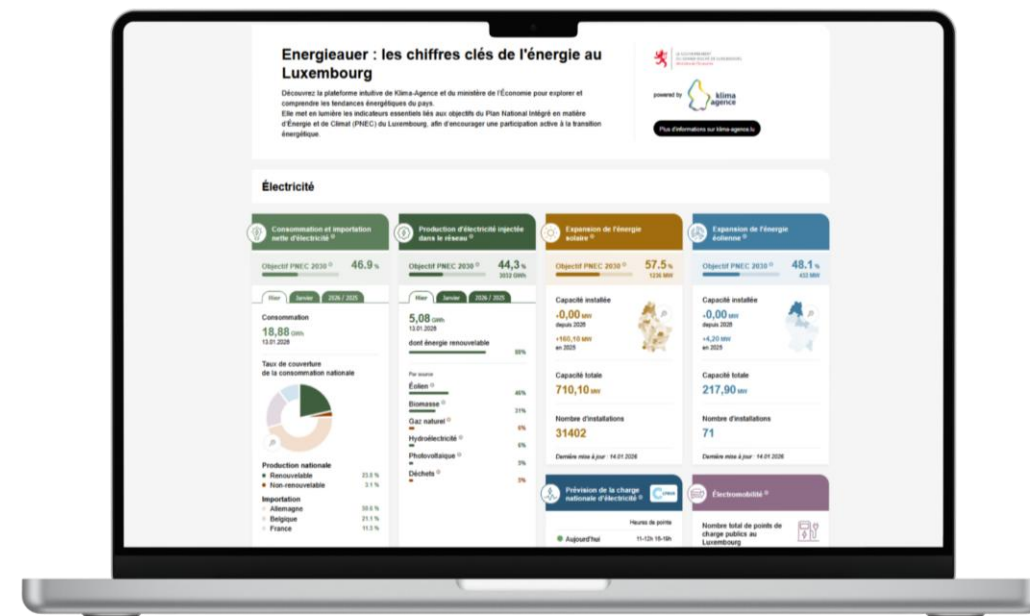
Energieauer : les chiffres clés de l'énergie au Luxembourg

Découvrez la plateforme intuitive de Klima-Agence et du ministère de l'Économie pour explorer et comprendre les tendances énergétiques du pays.
Elle met en lumière les indicateurs essentiels liés aux objectifs du Plan National Intégré en matière d'Énergie et de Climat (PNEC) du Luxembourg, afin d'encourager une participation active à la transition énergétique.

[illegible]

powered by klima agence

Plus d'informations sur klima-agence.lu

Électricité

Consommation et importation nette d'électricité

Objectif PNEC 2030 46.9 %

Hier Janvier 2026 / 2025

Consommation
18,88 GWh
13.01.2026

Taux de couverture de la consommation nationale

Production nationale
Renouvelable 33.8 %
Non-renouvelable 3.1 %

Importation
Allemagne 50.6 %
Belgique 21.1 %
France 11.3 %

Production d'électricité injectée dans le réseau

Objectif PNEC 2030 44,3 %
3032 GWh

Hier Janvier 2026 / 2025

5,08 GWh
13.01.2026

dont énergie renouvelable 88%

Par source
Éolien 46%
Biomasse 31%
Gaz naturel 6%
Hydroélectricité 6%
Photovoltaïque 3%
Déchets 3%

Expansion de l'énergie solaire

Objectif PNEC 2030 57.5 %
1236 MW

Capacité installée
-0,00 MW
depuis 2026
+160,18 MW
en 2025

Capacité totale
710,10 MW

Nombre d'installations
31402

Dernière mise à jour : 14.01.2026

Expansion de l'énergie éolienne

Objectif PNEC 2030 48.1 %
453 MW

Capacité installée
-0,00 MW
depuis 2026
+4,20 MW
en 2025

Capacité totale
217,90 MW

Nombre d'installations
71

Dernière mise à jour : 14.01.2026

Prévision de la charge nationale d'électricité

Heures de pointe
Aujourd'hui 11-12h 18-19h

Électromobilité

Nombre total de points de charge publics au Luxembourg